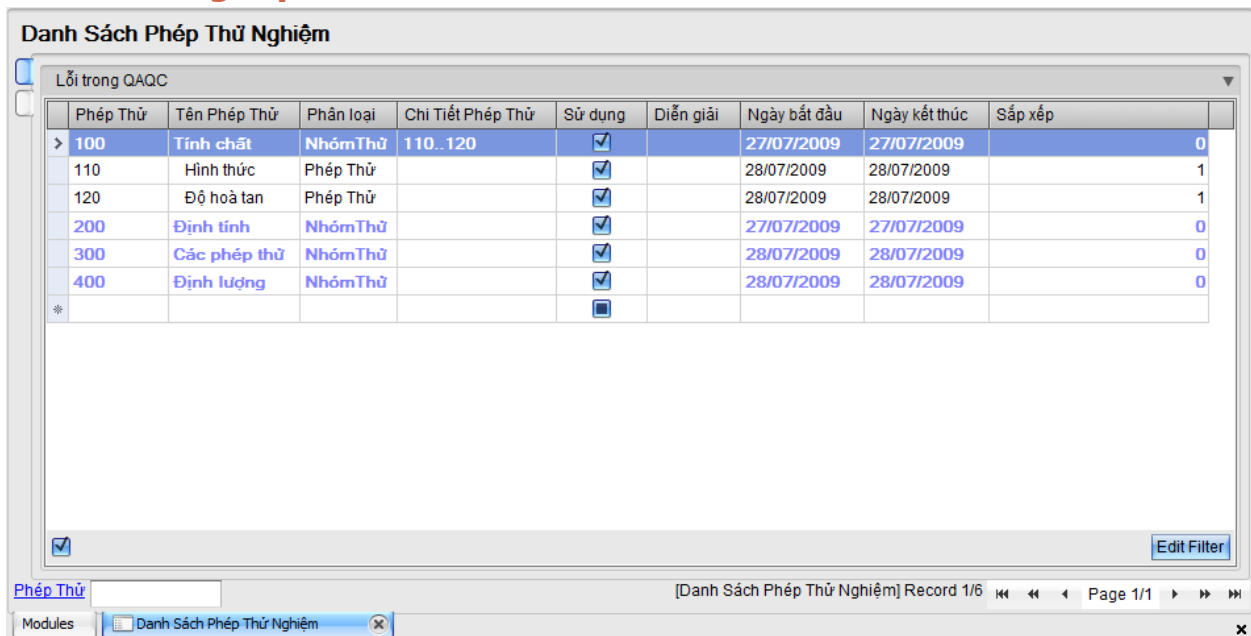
Danh Sách Phép Thử Nghiệm

Lỗi trong QAQC

| Phép Thử | Tên Phép Thử | Phân loại | Chi Tiết Phép Thử | Sử dụng | Diễn giải | Ngày bắt đầu | Ngày kết thúc | Sắp xếp |
|---|---|---|---|---|---|---|---|---|
| 100 | Tính chất | NhómThử | 110..120 | ☑ | | 27/07/2009 | 27/07/2009 | 0 |
| 110 | Hình thức | Phép Thử | | ☑ | | 28/07/2009 | 28/07/2009 | 1 |
| 120 | Độ hoà tan | Phép Thử | | ☑ | | 28/07/2009 | 28/07/2009 | 1 |
| 200 | Định tính | NhómThử | | ☑ | | 27/07/2009 | 27/07/2009 | 0 |
| 300 | Các phép thử | NhómThử | | ☑ | | 28/07/2009 | 28/07/2009 | 0 |
| 400 | Định lượng | NhómThử | | ☑ | | 28/07/2009 | 28/07/2009 | 0 |

Edit Filter

Phép Thử

[Danh Sách Phép Thử Nghiệm] Record 1/6 Page 1/1

Modules Danh Sách Phép Thử Nghiệm